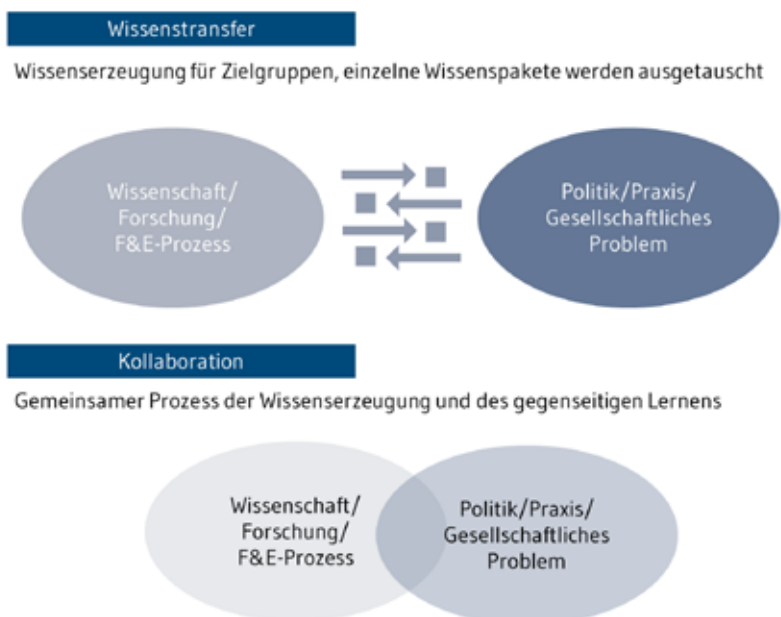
Wissenstransfer

Wissenserzeugung für Zielgruppen, einzelne Wissenspakete werden ausgetauscht

Wissenschaft/
Forschung/
F&E-Prozess

Politik/Praxis/
Gesellschaftliches
Problem

Kollaboration

Gemeinsamer Prozess der Wissenserzeugung und des gegenseitigen Lernens

Wissenschaft/
Forschung/
F&E-Prozess

Politik/Praxis/
Gesellschaftliches
Problem